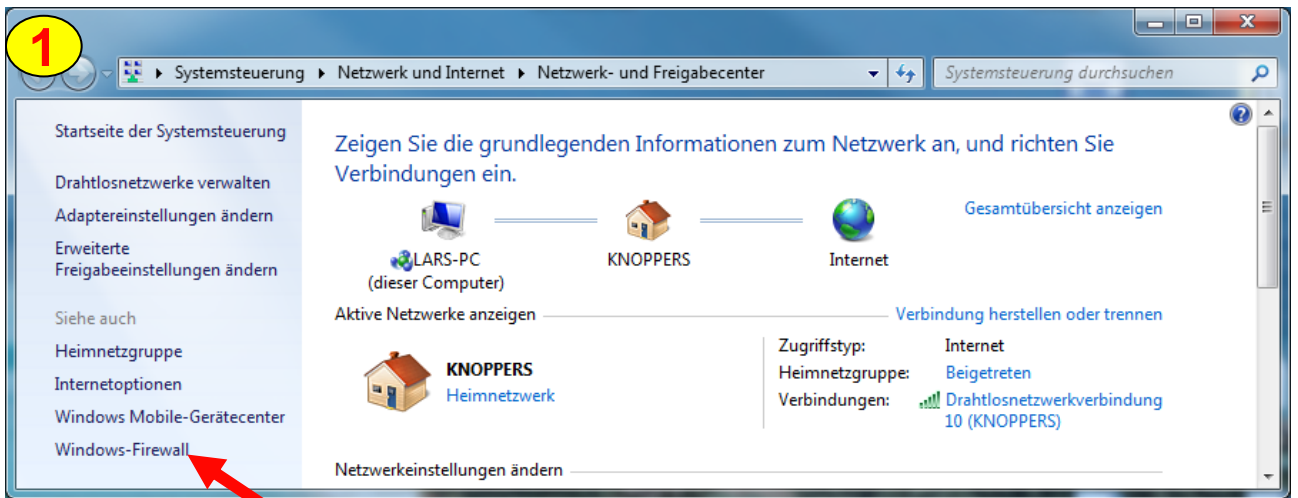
1

Systemsteuerung ▸ Netzwerk und Internet ▸ Netzwerk- und Freigabecenter

Systemsteuerung durchsuchen

Startseite der Systemsteuerung

Drahtlosnetzwerke verwalten

Adaptereinstellungen ändern

Erweiterte Freigabeeinstellungen ändern

Siehe auch

Heimnetzgruppe

Internetoptionen

Windows Mobile-Gerätecenter

Windows-Firewall

Zeigen Sie die grundlegenden Informationen zum Netzwerk an, und richten Sie Verbindungen ein.

Gesamtübersicht anzeigen

LARS-PC (dieser Computer)

KNOPPERS

Internet

Aktive Netzwerke anzeigen

Verbindung herstellen oder trennen

KNOPPERS
Heimnetzwerk

| | |
|---|---|
| Zugriffstyp: | Internet |
| Heimnetzgruppe: | Beigetreten |
| Verbindungen: | Drahtlosnetzwerkverbindung 10 (KNOPPERS) |

Netzwerkeinstellungen ändern